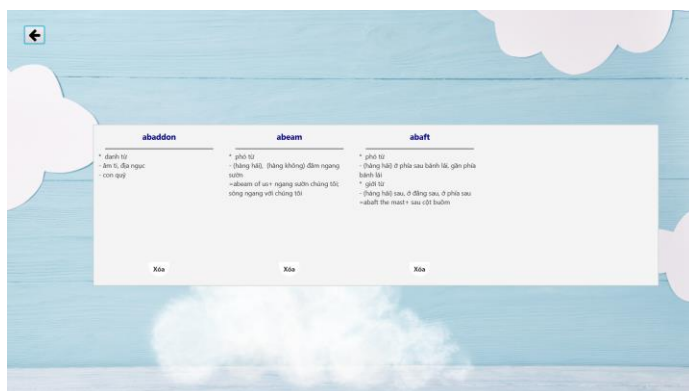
abaddon

* danh từ
- âm ti, địa ngục
- con quỷ

Xóa

abeam

* phó từ
- (hàng hải), (hàng không) đâm ngang sườn
=abeam of us+ ngang sườn chúng tôi; song ngang với chúng tôi

Xóa

abaft

* phó từ
- (hàng hải) ở phía sau bánh lái, gần phía bánh lái
* giới từ
- (hàng hải) sau, ở đằng sau, ở phía sau
=abaft the mast+ sau cột buồm

Xóa